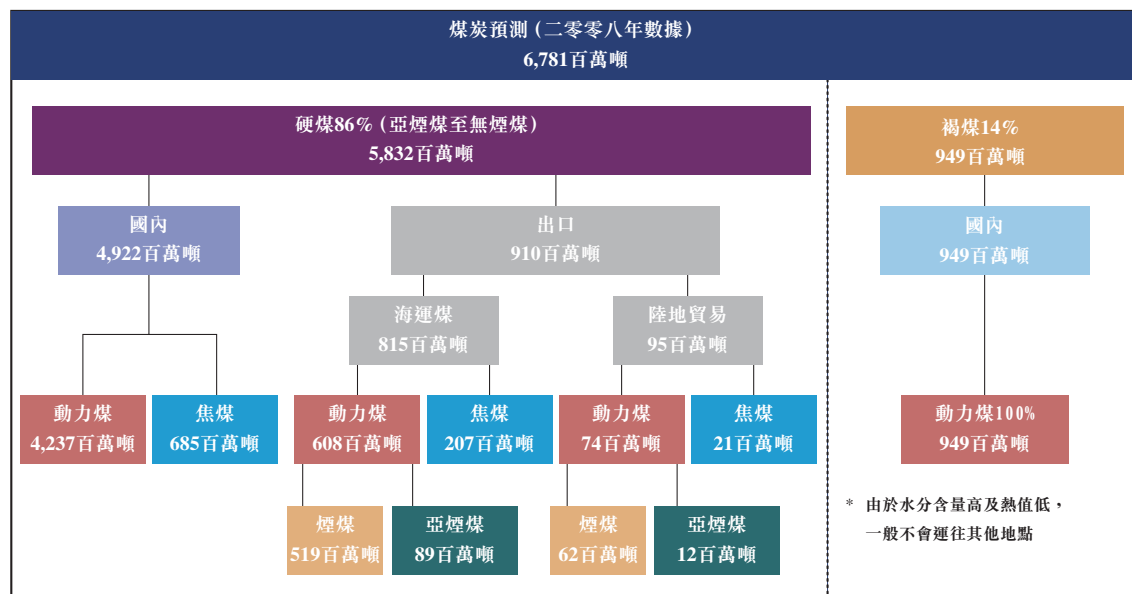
煤炭預測(二零零八年數據)
6,781百萬噸

硬煤86%(亞煙煤至無煙煤)
5,832百萬噸

國內
4,922百萬噸

出口
910百萬噸

海運煤
815百萬噸

陸地貿易
95百萬噸

動力煤
4,237百萬噸

焦煤
685百萬噸

動力煤
608百萬噸

焦煤
207百萬噸

動力煤
74百萬噸

焦煤
21百萬噸

煙煤
519百萬噸

亞煙煤
89百萬噸

煙煤
62百萬噸

亞煙煤
12百萬噸

褐煤14%
949百萬噸

國內
949百萬噸

動力煤100%
949百萬噸

* 由於水分含量高及熱值低，一般不會運往其他地點